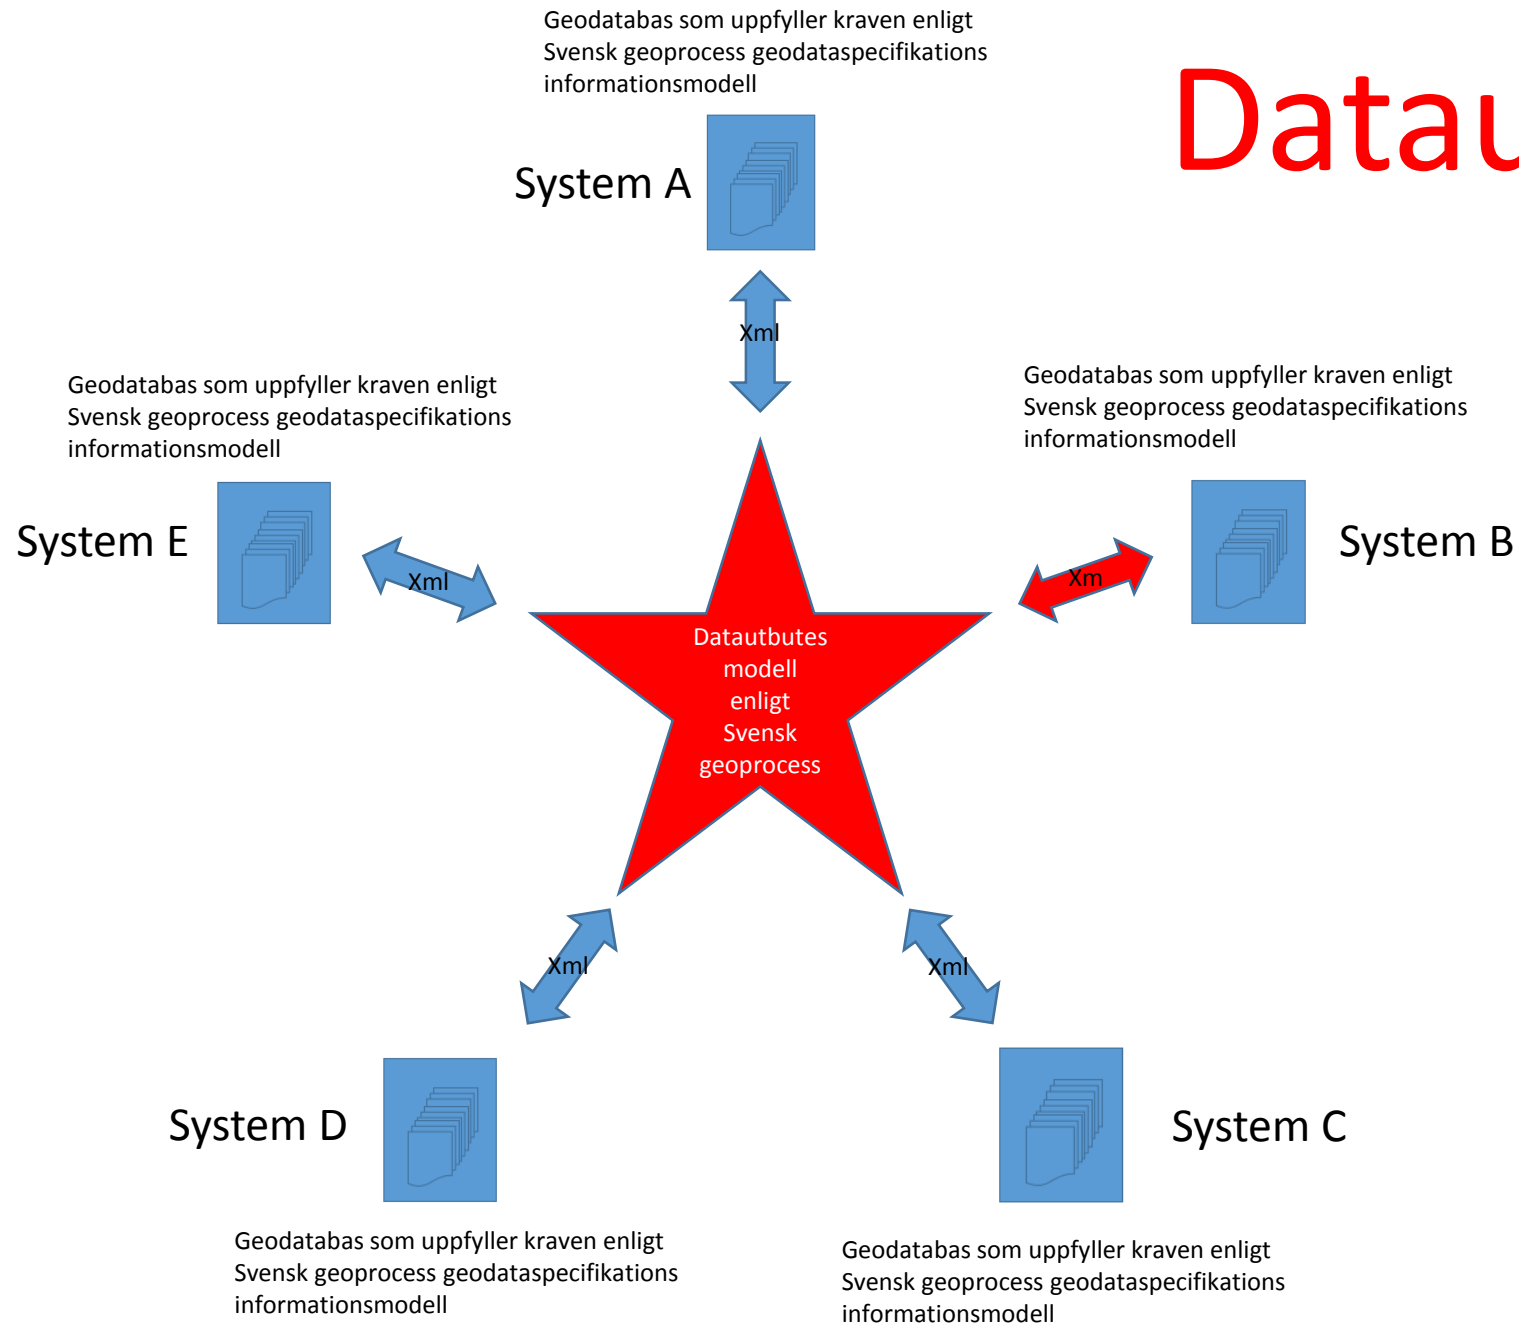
Geodatabas som uppfyller kraven enligt Svensk geoprocess geodataspecifikations informationsmodell

Datau

System A

Xml

Geodatabas som uppfyller kraven enligt Svensk geoprocess geodataspecifikations informationsmodell

Geodatabas som uppfyller kraven enligt Svensk geoprocess geodataspecifikations informationsmodell

System E

Xml

Xm

System B

Datautbutes modell enligt Svensk geoprocess

Xml

Xml

System D

System C

Geodatabas som uppfyller kraven enligt Svensk geoprocess geodataspecifikations informationsmodell

Geodatabas som uppfyller kraven enligt Svensk geoprocess geodataspecifikations informationsmodell